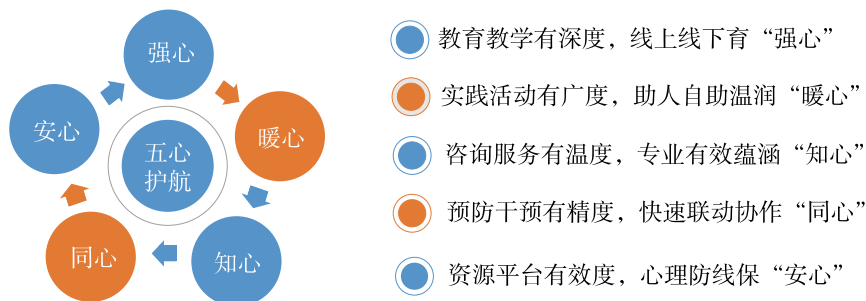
强心

暖心

知心

同心

安心

五心
护航

教育教学有深度，线上线下育“强心”

实践活动有广度，助人自助温润“暖心”

咨询服务有温度，专业有效蕴涵“知心”

预防干预有精度，快速联动协作“同心”

资源平台有效度，心理防线保“安心”